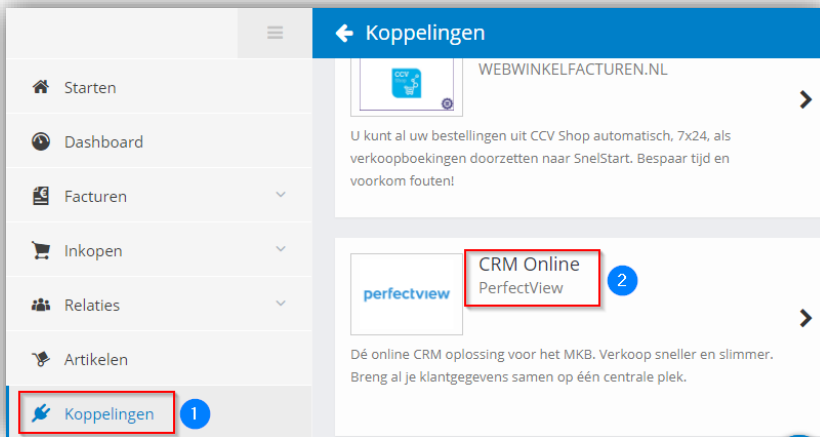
Starten

Dashboard

Facturen

Inkopen

Relaties

Artikelen

Koppelingen 1

Koppelingen

CCV Shop

WEBWINKELFACTUREN.NL

U kunt al uw bestellingen uit CCV Shop automatisch, 7x24, als verkoopboekingen doorzetten naar SnelStart. Bespaar tijd en voorkom fouten!

perfectview

CRM Online
PerfectView 2

Dé online CRM oplossing voor het MKB. Verkoop sneller en slimmer. Breng al je klantgegevens samen op één centrale plek.